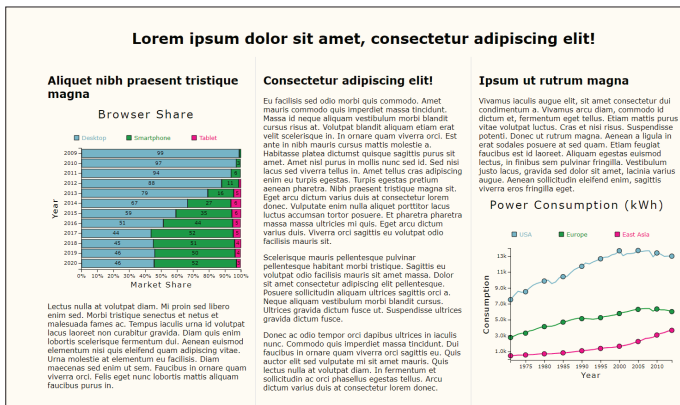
Lorem ipsum dolor sit amet, consectetur adipiscing elit!

Aliquet nibh praesent tristique magna

Browser Share

Desktop Smartphone Tablet

| Year | Desktop | Smartphone | Tablet |
|---|---|---|---|
| 2009 | 99 | | |
| 2010 | 97 | | |
| 2011 | 94 | | |
| 2012 | 88 | 11 | |
| 2013 | 79 | 16 | |
| 2014 | 67 | 27 | |
| 2015 | 59 | 35 | |
| 2016 | 51 | 44 | |
| 2017 | 44 | 52 | |
| 2018 | 45 | 51 | |
| 2019 | 46 | 50 | |
| 2020 | 46 | 52 | |

0% 10% 20% 30% 40% 50% 60% 70% 80% 90% 100%

Market Share

Lectus nulla at volutpat diam. Mi proin sed libero enim sed. Morbi tristique senectus et netus et malesuada fames ac. Tempus iaculis urna id volutpat lacus laoreet non curabitur gravida. Diam quis enim lobortis scelerisque fermentum dui. Aenean euismod elementum nisi quis eleifend quam adipiscing vitae. Urna molestie at elementum eu facilisis. Diam maecenas sed enim ut sem. Faucibus in ornare quam viverra orci. Felis eget nunc lobortis mattis aliquam faucibus purus in.

Consectetur adipiscing elit!

Eu facilisis sed odio morbi quis commodo. Amet mauris commodo quis imperdiet massa tincidunt. Massa id neque aliquam vestibulum morbi blandit cursus risus at. Volutpat blandit aliquam etiam erat velit scelerisque in. In ornare quam viverra orci. Est ante in nibh mauris cursus mattis molestie a. Habitasse platea dictumst quisque sagittis purus sit amet. Amet nisl purus in mollis nunc sed id. Sed nisi lacus sed viverra tellus in. Amet tellus cras adipiscing enim eu turpis egestas. Turpis egestas pretium aenean pharetra. Nibh praesent tristique magna sit. Eget arcu dictum varius duis at consectetur lorem donec. Vulputate enim nulla aliquet porttitor lacus luctus accumsan tortor posuere. Et pharetra pharetra massa massa ultricies mi quis. Eget arcu dictum varius duis. Viverra orci sagittis eu volutpat odio facilisis mauris sit.

Scelerisque mauris pellentesque pulvinar pellentesque habitant morbi tristique. Sagittis eu volutpat odio facilisis mauris sit amet massa. Dolor sit amet consectetur adipiscing elit pellentesque. Posuere sollicitudin aliquam ultrices sagittis orci a. Neque aliquam vestibulum morbi blandit cursus. Ultrices gravida dictum fusce ut. Suspendisse ultrices gravida dictum fusce.

Donec ac odio tempor orci dapibus ultrices in iaculis nunc. Commodo quis imperdiet massa tincidunt. Dui faucibus in ornare quam viverra orci sagittis eu. Quis auctor elit sed vulputate mi sit amet mauris. Quis lectus nulla at volutpat diam. In fermentum et sollicitudin ac orci phasellus egestas tellus. Arcu dictum varius duis at consectetur lorem donec.

Ipsum ut rutrum magna

Vivamus iaculis augue elit, sit amet consectetur dui condimentum a. Vivamus arcu diam, commodo id dictum et, fermentum eget tellus. Etiam mattis purus vitae volutpat luctus. Cras et nisi risus. Suspendisse potenti. Donec ut rutrum magna. Aenean a ligula in erat sodales posuere at sed quam. Etiam feugiat faucibus est id laoreet. Aliquam egestas euismod lectus, in finibus sem pulvinar fringilla. Vestibulum justo lacus, dictum sed libero sit amet, lacinia varius augue. Aenean sollicitudin eleifend enim, sagittis viverra eros fringilla eget.

Power Consumption (kWh)

USA Europe East Asia

13k 11k 9.0k 7.0k 5.0k 3.0k 1.0k

Consumption

1975 1980 1985 1990 1995 2000 2005 2010

Year